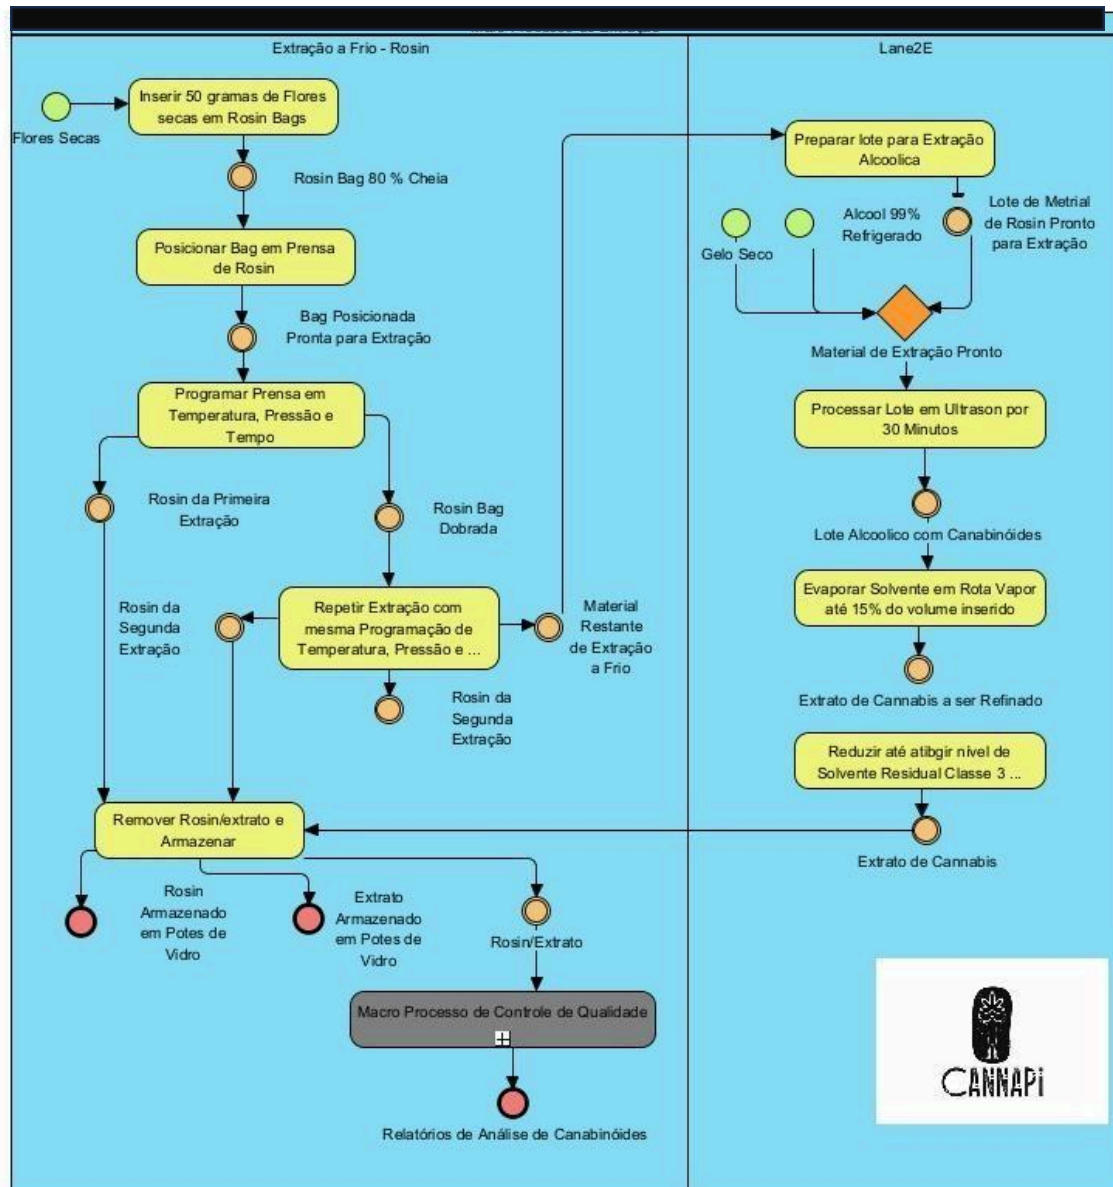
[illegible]

Extração a Frio - Rosin

Lane2E

Flores Secas

Inserir 50 gramas de Flores secas em Rosin Bags

Rosin Bag 80 % Cheia

Posicionar Bag em Prensa de Rosin

Bag Posicionada Pronta para Extração

Programar Prensa em Temperatura, Pressão e Tempo

Rosin da Primeira Extração

Rosin Bag Dobrada

Rosin da Segunda Extração

Repetir Extração com mesma Programação de Temperatura, Pressão e ...

Material Restante de Extração a Frio

Rosin da Segunda Extração

Remover Rosin/extrato e Armazenar

Rosin Armazenado em Potes de Vidro

Extrato Armazenado em Potes de Vidro

Rosin/Extrato

Macro Processo de Controle de Qualidade

Relatórios de Análise de Canabinóides

Preparar lote para Extração Alcoolica

Lote de Metrial de Rosin Pronto para Extração

Gelo Seco

Alcool 99% Refrigerado

Material de Extração Pronto

Processar Lote em Ultrason por 30 Minutos

Lote Alcoolico com Canabinóides

Evaporar Solvente em Rota Vapor até 15% do volume inserido

Extrato de Cannabis a ser Refinado

Reduzir até atibgir nível de Solvente Residual Classe 3 ...

Extrato de Cannabis

CANNAPi